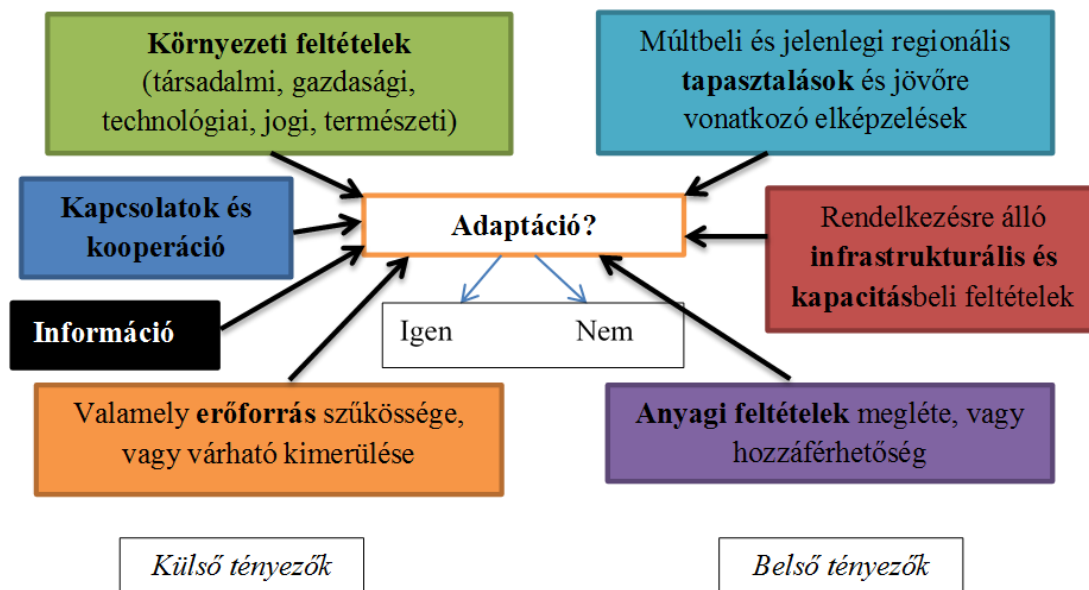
Környezeti feltételek (társadalmi, gazdasági, technológiai, jogi, természeti)

Múltbeli és jelenlegi regionális tapasztalások és jövőre vonatkozó elképzelések

Kapcsolatok és kooperáció

Adaptáció?

Rendelkezésre álló infrastrukturális és kapacitásbeli feltételek

Igen

Nem

Információ

Valamely erőforrás szűkössége, vagy várható kimerülése

Anyagi feltételek megléte, vagy hozzáférhetőség

Külső tényezők

Belső tényezők